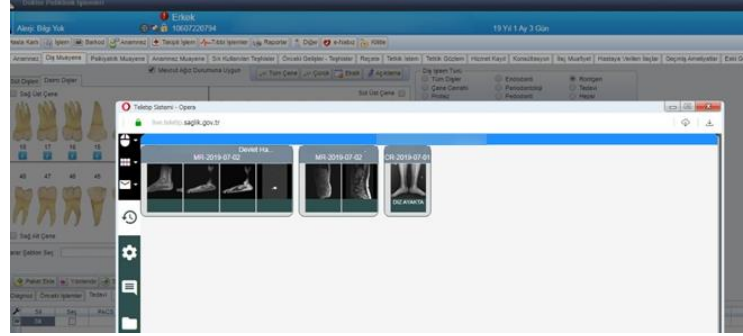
Erkek
Alerji: Bilgi Yok
10687220794
19 Yıl 1 Ay 3 Gün
Hasta Kartı
İşlem
Barkod
Anamnez
Tetkik İşlem
Tıbbi İşlemler
Raporlar
Diğer
e-Nabız
Kitle
Anamnez
Diş Muayene
Pedodonti Muayene
Anamnez Muayene
Sık Kullanılan Teşhisler
Önceki Geçişler - Teşhisler
Reçete
Tetkik İstem
Tetkik Gözlem
Hizmet Kayıt
Konsültasyon
İlaç Muafiyet
Hastaya Verilen İlaçlar
Geçmiş Ameliyatlar
Süt Dişleri
Daimi Dişler
Mevcut Ağız Durumuna Uygun
Tüm Çene
Çürük
Eksik
Açıklama
Sağ Üst Çene
Sol Üst Çene
Diş İşlem Türü
Tüm Dişler
Endodonti
Röntgen
Çene Cerrahi
Periodontoloji
Tedavi
Protez
Pedodonti
Hepsi
18
17
16
15
48
47
46
45
Sağ Alt Çene
Teletıp Sistemi - Opera
teletip.saglik.gov.tr
Devlet Ha...
MR-2019-07-02
MR-2019-07-02
CR-2019-07-01
DİZ AYAKTA